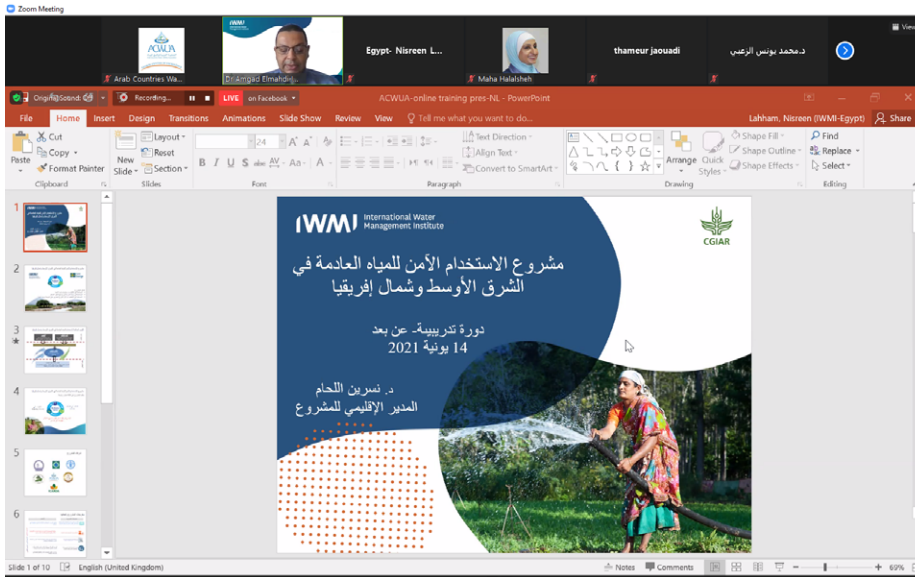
Zoom Meeting

ACWUA

Arab Countries Wa...

Dr Amgad Elmahdi...

Egypt- Nisreen L...

Maha Halalsheh

thameur jaouadi

د.محمد يونس الزعبي

View

Original Sound: Off

Recording...

LIVE on Facebook

ACWUA-online training pres-NL - PowerPoint

Lahham, Nisreen (IWMI-Egypt)

Share

File Home Insert Design Transitions Animations Slide Show Review View Tell me what you want to do...

Cut Copy Format Painter Paste Clipboard

New Slide Layout Reset Section Slides

24 Font

Paragraph

Text Direction Align Text Convert to SmartArt

Drawing Arrange Quick Styles

Shape Fill Shape Outline Shape Effects

Find Replace Select Editing

1 2 3 4 5 6

IWMI International Water Management Institute

CGIAR

مشروع الاستخدام الآمن للمياه العادمة في الشرق الأوسط وشمال إفريقيا

دورة تدريبية- عن بعد
14 يونية 2021

د. نسرين اللحام
المدير الإقليمي للمشروع

Slide 1 of 10 English (United Kingdom) Notes Comments 69%